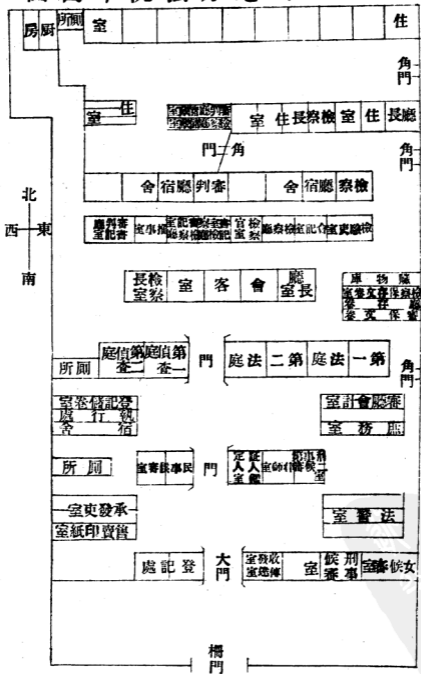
房厨 所厠 室 住
角門
室 住 室 住長察檢 室 住 長廳
門 角
角門
舍宿廳判審 舍宿廳察檢
北
西 東
南
長檢室察 室 客 會 廳室長
庭偵第二 庭偵第一 門 庭法二第 庭法一第
角門
所厠
所厠 門
室吏發承
室紙印賣售
處記登 大門
室警法
室務庶
室計會廳審
樽門